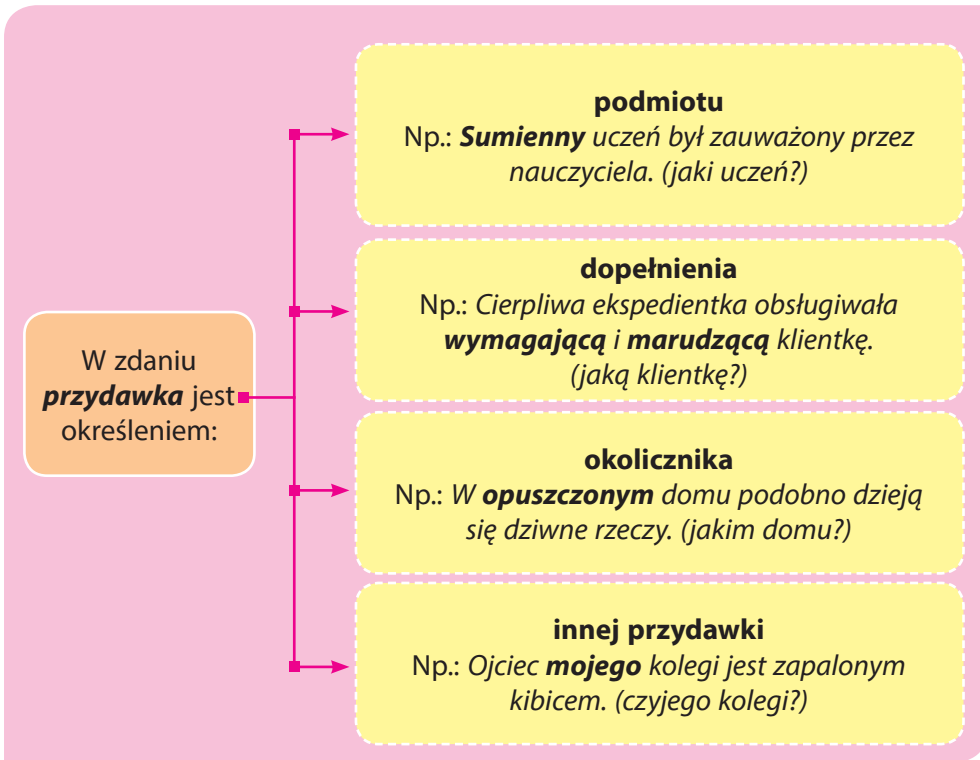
W zdaniu ***przydawka*** jest określeniem:

**podmiotu**
Np.: ***Sumienny*** *uczeń był zauważony przez nauczyciela. (jaki uczeń?)*

**dopełnienia**
Np.: *Cierpliwa ekspedientka obsługiwała* ***wymagającą*** *i* ***marudzącą*** *klientkę. (jaką klientkę?)*

**okolicznika**
Np.: *W* ***opuszczonym*** *domu podobno dzieją się dziwne rzeczy. (jakim domu?)*

**innej przydawki**
Np.: *Ojciec* ***mojego*** *kolegi jest zapalonym kibicem. (czyjego kolegi?)*